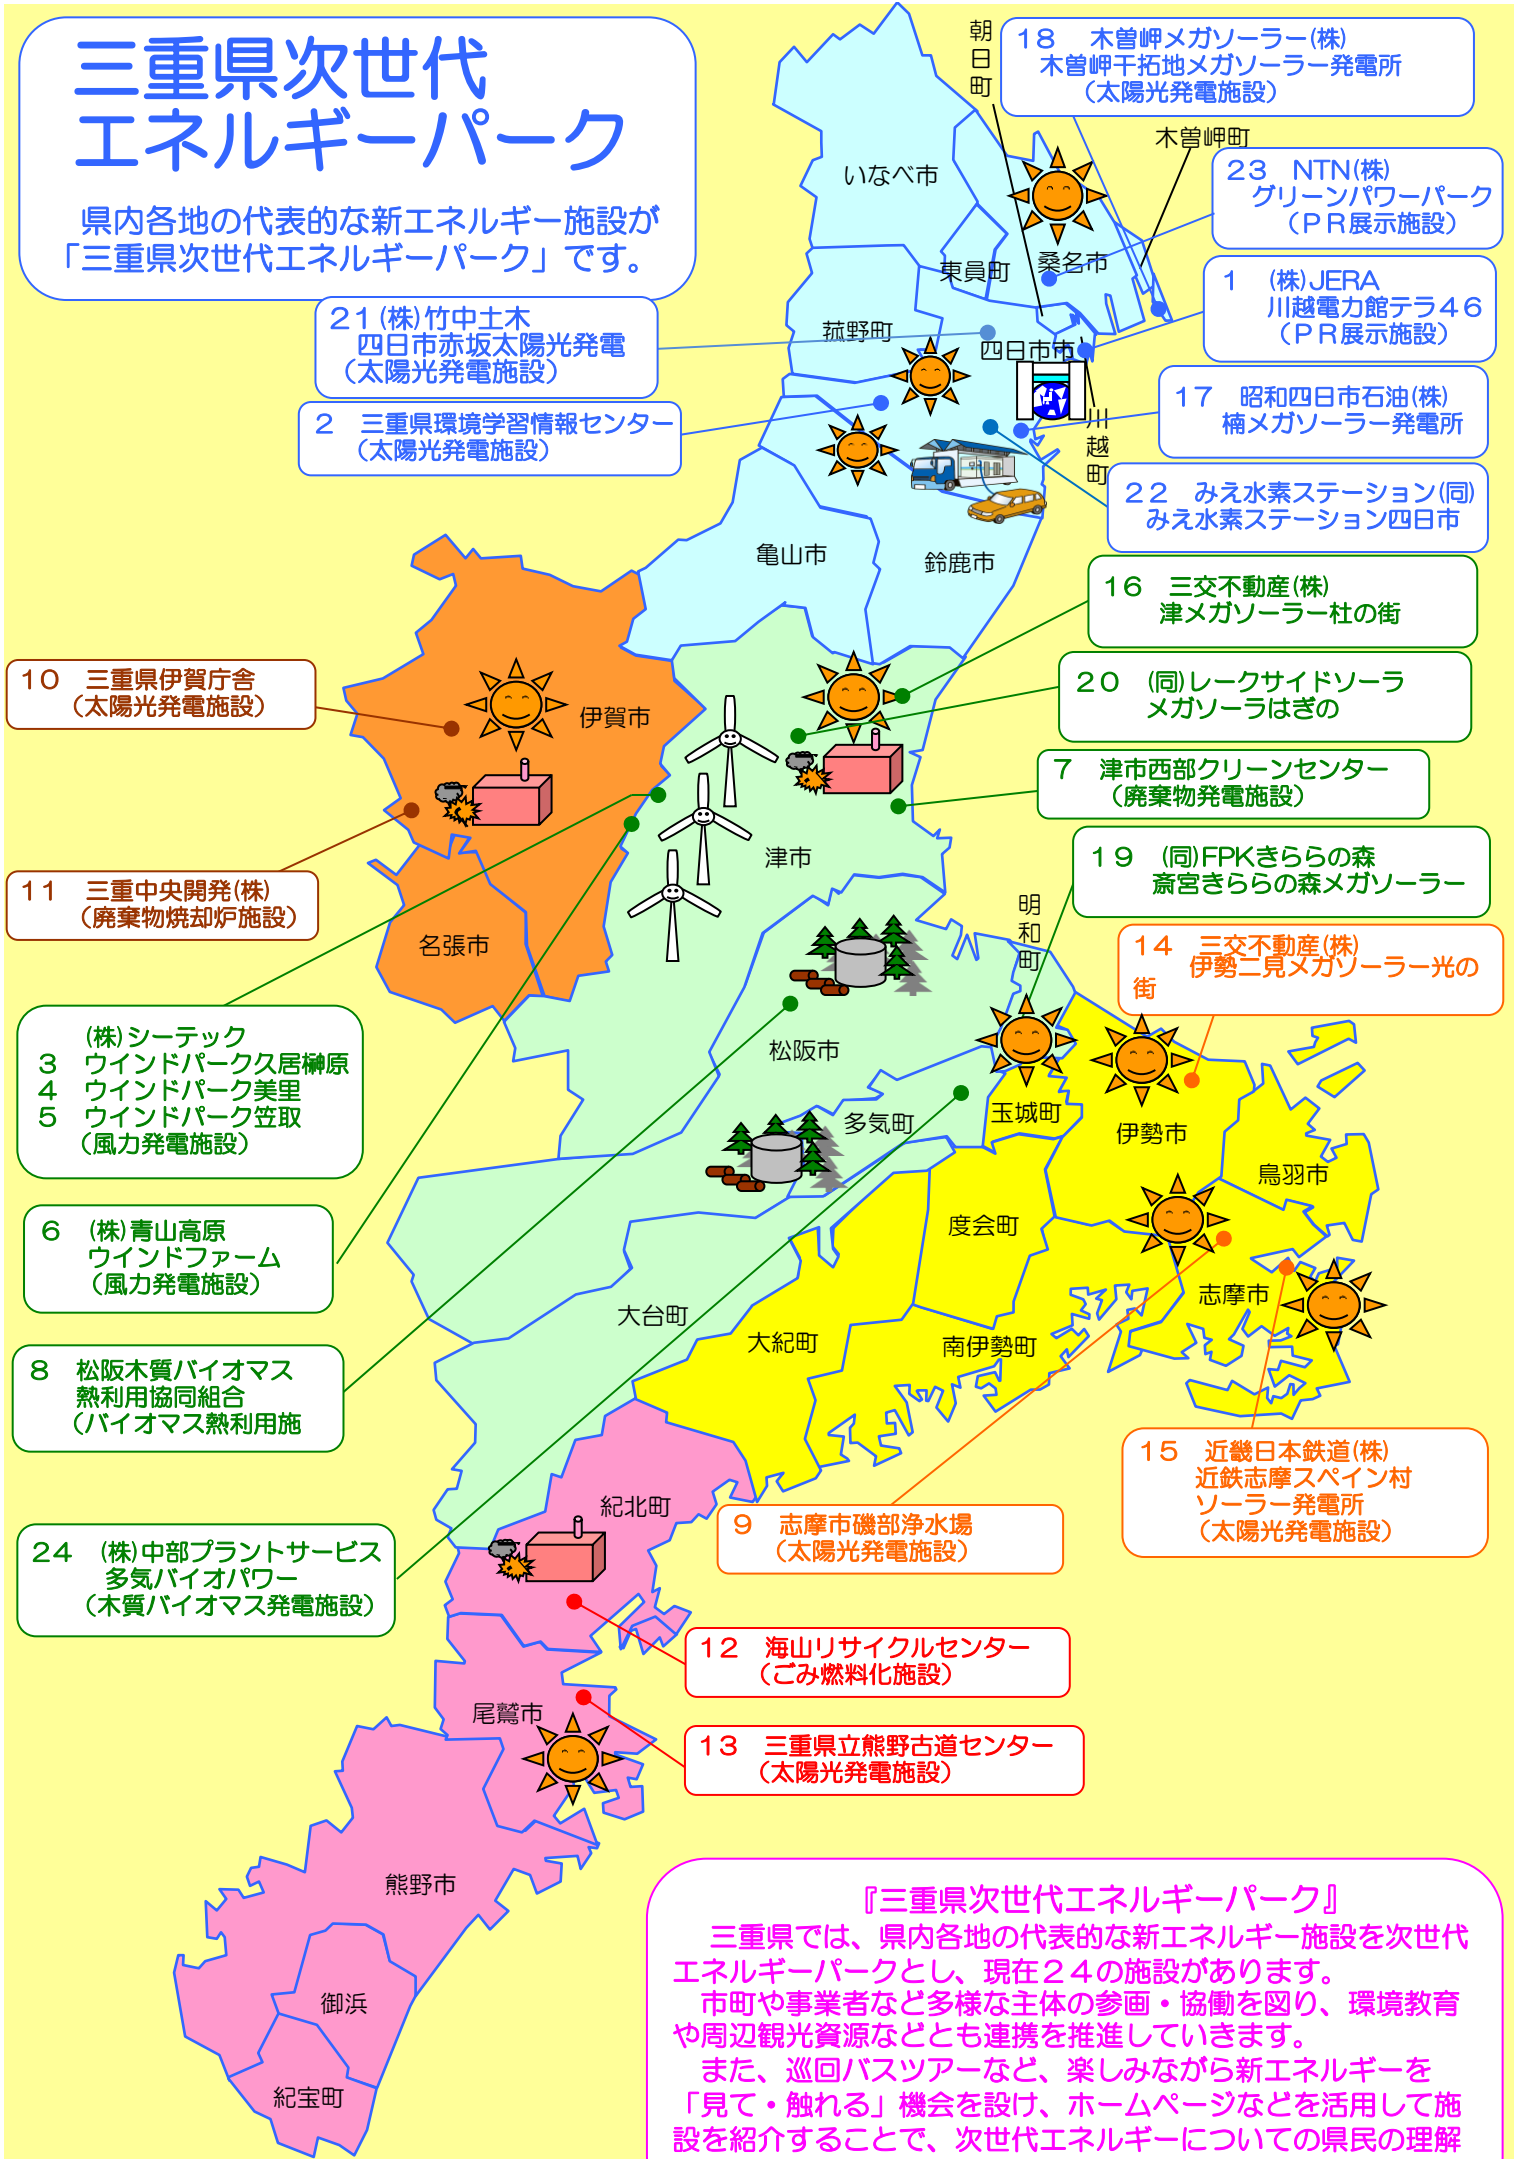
三重県次世代エネルギーパーク

県内各地の代表的な新エネルギー施設が「三重県次世代エネルギーパーク」です。

朝日町

18　木曽岬メガソーラー(株)
木曽岬干拓地メガソーラー発電所
（太陽光発電施設）

木曽岬町

23　NTN(株)
グリーンパワーパーク
（ＰＲ展示施設）

1　(株)JERA
川越電力館テラ４６
（ＰＲ展示施設）

17　昭和四日市石油(株)
楠メガソーラー発電所

22　みえ水素ステーション(同)
みえ水素ステーション四日市

21 (株)竹中土木
四日市市赤坂太陽光発電
（太陽光発電施設）

2　三重県環境学習情報センター
（太陽光発電施設）

いなべ市

東員町

桑名市

菰野町

四日市市

川越町

亀山市

鈴鹿市

16　三交不動産(株)
津メガソーラー杜の街

20　(同)レークサイドソーラ
メガソーラーはぎの

7　津市西部クリーンセンター
（廃棄物発電施設）

19　(同)FPKきららの森
斎宮きららの森メガソーラー

10　三重県伊賀庁舎
（太陽光発電施設）

伊賀市

11　三重中央開発(株)
（廃棄物焼却炉施設）

名張市

津市

明和町

14　三交不動産(株)
伊勢二見メガソーラー光の街

(株)シーテック
3　ウインドパーク久居榊原
4　ウインドパーク美里
5　ウインドパーク笠取
（風力発電施設）

6　(株)青山高原
ウインドファーム
（風力発電施設）

8　松阪木質バイオマス
熱利用協同組合
（バイオマス熱利用施

松阪市

多気町

玉城町

伊勢市

鳥羽市

度会町

志摩市

大台町

大紀町

南伊勢町

15　近畿日本鉄道(株)
近鉄志摩スペイン村
ソーラー発電所
（太陽光発電施設）

紀北町

9　志摩市磯部浄水場
（太陽光発電施設）

24　(株)中部プラントサービス
多気バイオパワー
（木質バイオマス発電施設）

12　海山リサイクルセンター
（ごみ燃料化施設）

尾鷲市

13　三重県立熊野古道センター
（太陽光発電施設）

熊野市

御浜

紀宝町

『三重県次世代エネルギーパーク』
三重県では、県内各地の代表的な新エネルギー施設を次世代エネルギーパークとし、現在２４の施設があります。
市町や事業者など多様な主体の参画・協働を図り、環境教育や周辺観光資源などとも連携を推進していきます。
また、巡回バスツアーなど、楽しみながら新エネルギーを「見て・触れる」機会を設け、ホームページなどを活用して施設を紹介することで、次世代エネルギーについての県民の理解